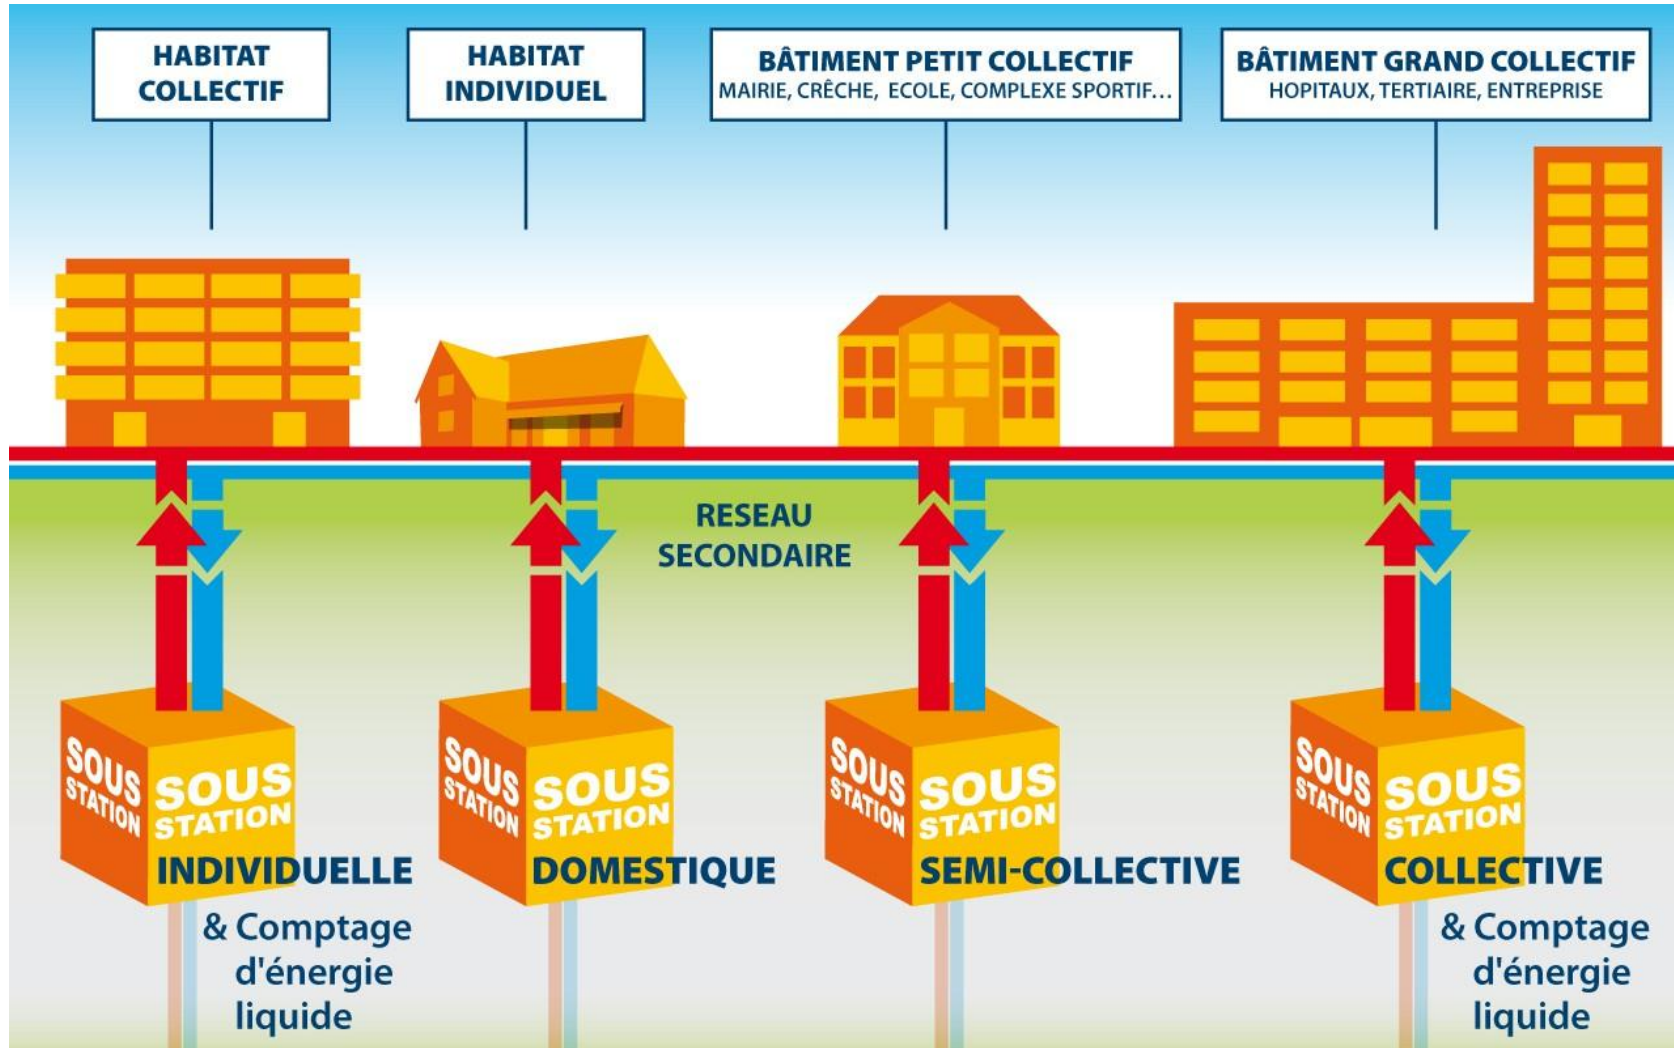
HABITAT COLLECTIF

HABITAT INDIVIDUEL

BÂTIMENT PETIT COLLECTIF
MAIRIE, CRÊCHE, ECOLE, COMPLEXE SPORTIF...

BÂTIMENT GRAND COLLECTIF
HOPITAUX, TERTIAIRE, ENTREPRISE

RESEAU SECONDAIRE

SOUS STATION SOUS STATION
INDIVIDUELLE
& Comptage d'énergie liquide

SOUS STATION SOUS STATION
DOMESTIQUE

SOUS STATION SOUS STATION
SEMI-COLLECTIVE

SOUS STATION SOUS STATION
COLLECTIVE
& Comptage d'énergie liquide